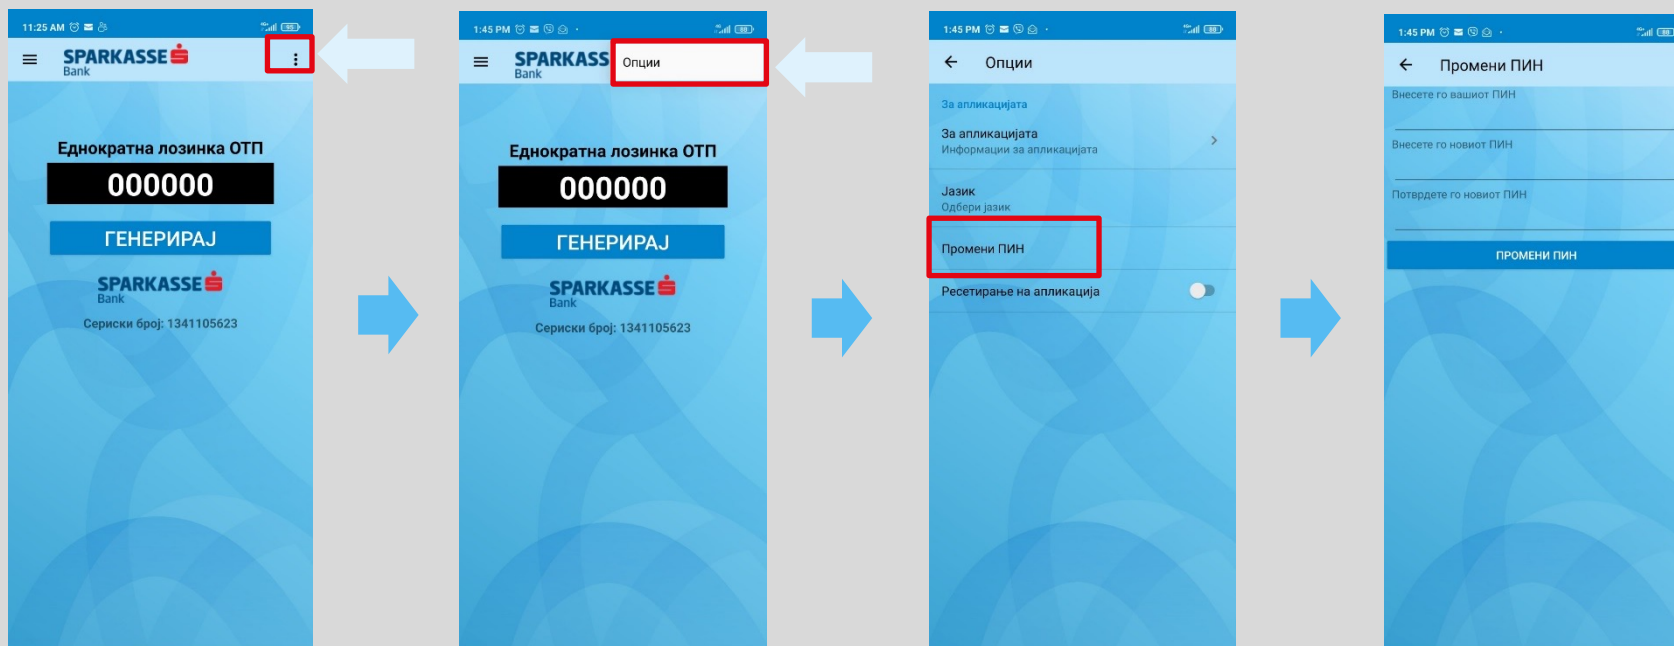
11:25 AM

SPARKASSE
Bank

Еднократна лозинка ОТП

000000

ГЕНЕРИРАЈ

SPARKASSE
Bank

Сериски број: 1341105623

1:45 PM

SPARKASS
Bank

Опции

Еднократна лозинка ОТП

000000

ГЕНЕРИРАЈ

SPARKASSE
Bank

Сериски број: 1341105623

1:45 PM

Опции

За апликацијата

За апликацијата
Информации за апликацијата

Јазик
Одбери јазик

Промени ПИН

Ресетирање на апликација

1:45 PM

Промени ПИН

Внесете го вашиот ПИН

Внесете го новиот ПИН

Потврдете го новиот ПИН

ПРОМЕНИ ПИН